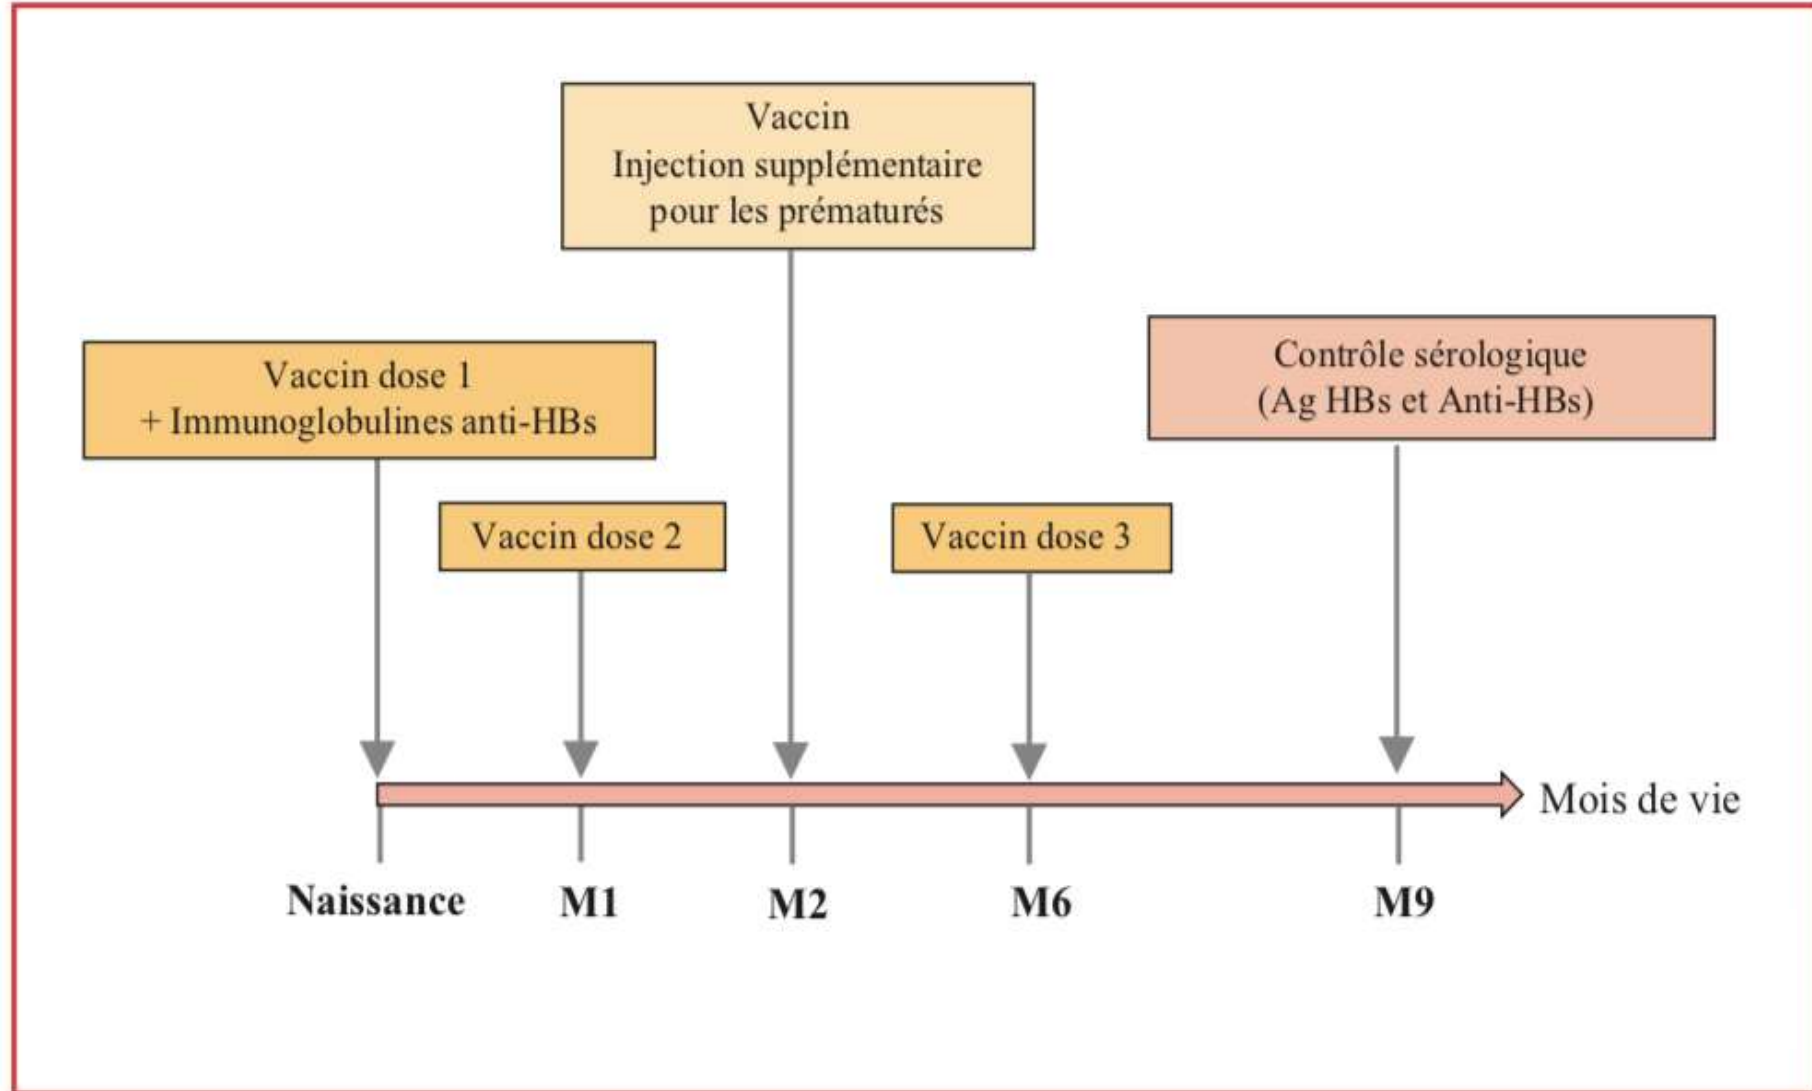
Vaccin
Injection supplémentaire pour les prématurés

Vaccin dose 1
+ Immunoglobulines anti-HBs

Contrôle sérologique
(Ag HBs et Anti-HBs)

Vaccin dose 2

Vaccin dose 3

Mois de vie

Naissance

M1

M2

M6

M9